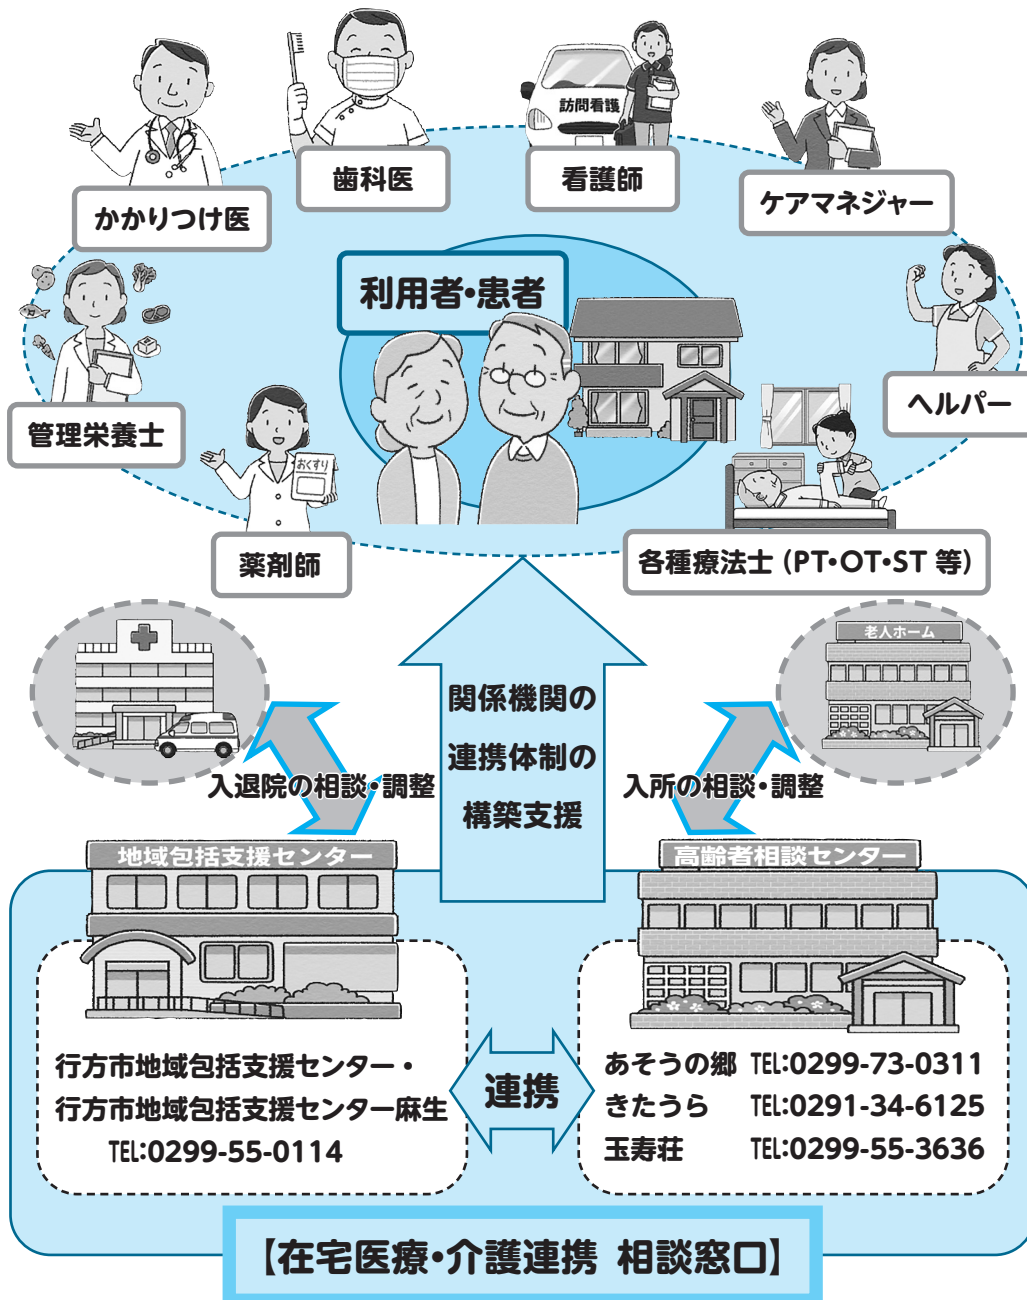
歯科医

訪問看護

看護師

ケアマネジャー

かかりつけ医

利用者•患者

管理栄養士

ヘルパー

おくすり

薬剤師

各種療法士（PT•OT•ST 等）

老人ホーム

関係機関の
連携体制の
構築支援

入退院の相談•調整

入所の相談•調整

地域包括支援センター

高齢者相談センター

行方市地域包括支援センター•
行方市地域包括支援センター麻生
TEL:0299-55-0114

連携

あそうの郷 TEL:0299-73-0311
きたうら TEL:0291-34-6125
玉寿荘 TEL:0299-55-3636

【在宅医療•介護連携 相談窓口】